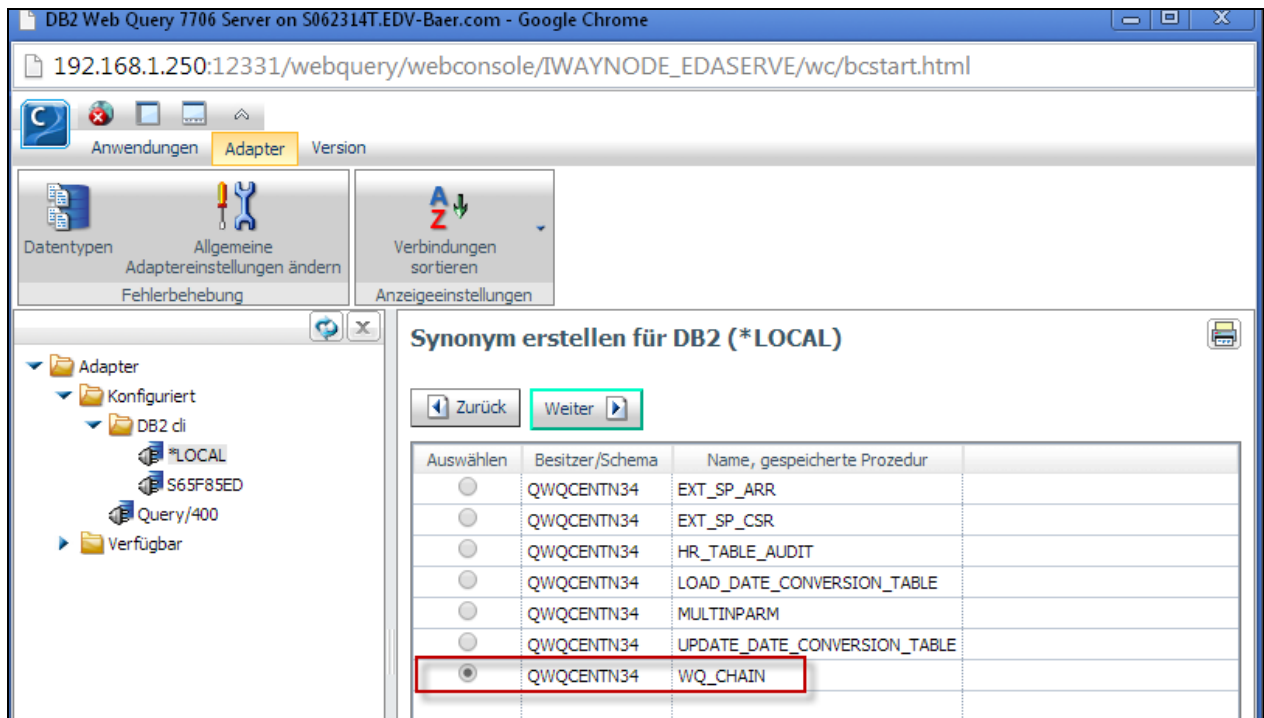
DB2 Web Query 7706 Server on S062314T.EDV-Baer.com - Google Chrome

192.168.1.250:12331/webquery/webconsole/IWAYNODE_EDASERVE/wc/bcstart.html

Anwendungen Adapter Version

Datentypen
Allgemeine Adaptereinstellungen ändern
Fehlerbehebung

Verbindungen sortieren
Anzeigeeinstellungen

Adapter
Konfiguriert
DB2 cli
*LOCAL
S65F85ED
Query/400
Verfügbar

Synonym erstellen für DB2 (*LOCAL)

Zurück
Weiter

| Auswählen | Besitzer/Schema | Name, gespeicherte Prozedur |
|---|---|---|
| | QWQCENTN34 | EXT_SP_ARR |
| | QWQCENTN34 | EXT_SP_CSR |
| | QWQCENTN34 | HR_TABLE_AUDIT |
| | QWQCENTN34 | LOAD_DATE_CONVERSION_TABLE |
| | QWQCENTN34 | MULTINPARM |
| | QWQCENTN34 | UPDATE_DATE_CONVERSION_TABLE |
| | QWQCENTN34 | WQ_CHAIN |